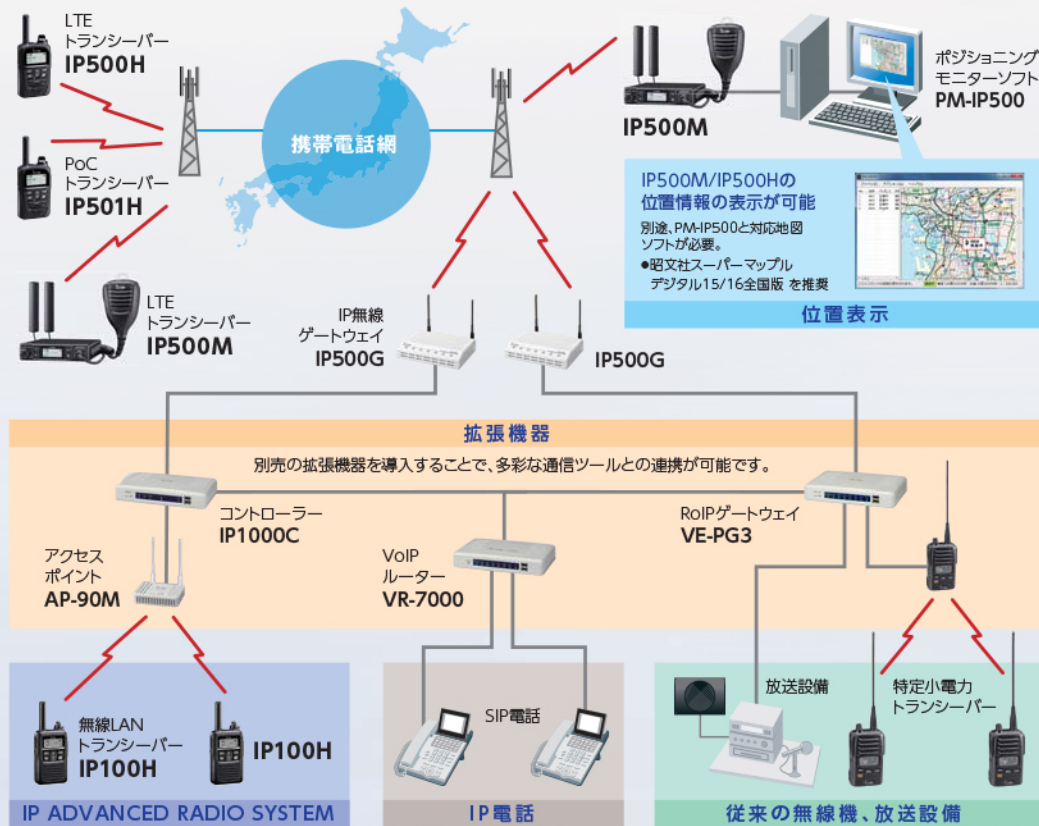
LTE
トランシーバー
IP500H

PoC
トランシーバー
IP501H

LTE
トランシーバー
IP500M

携帯電話網

IP500M

ポジショニング
モニターソフト
PM-IP500

IP500M/IP500Hの
位置情報の表示が可能

別途、PM-IP500と対応地図ソフトが必要。
●昭文社スーパーマップル デジタル15/16全国版 を推奨

位置表示

IP無線
ゲートウェイ
IP500G

IP500G

拡張機器

別売の拡張機器を導入することで、多彩な通信ツールとの連携が可能です。

コントローラー
IP1000C

RoIPゲートウェイ
VE-PG3

アクセス
ポイント
AP-90M

VoIP
ルーター
VR-7000

無線LAN
トランシーバー
IP100H

IP100H

SIP電話

放送設備

特定小電力
トランシーバー

IP ADVANCED RADIO SYSTEM

IP電話

従来の無線機、放送設備